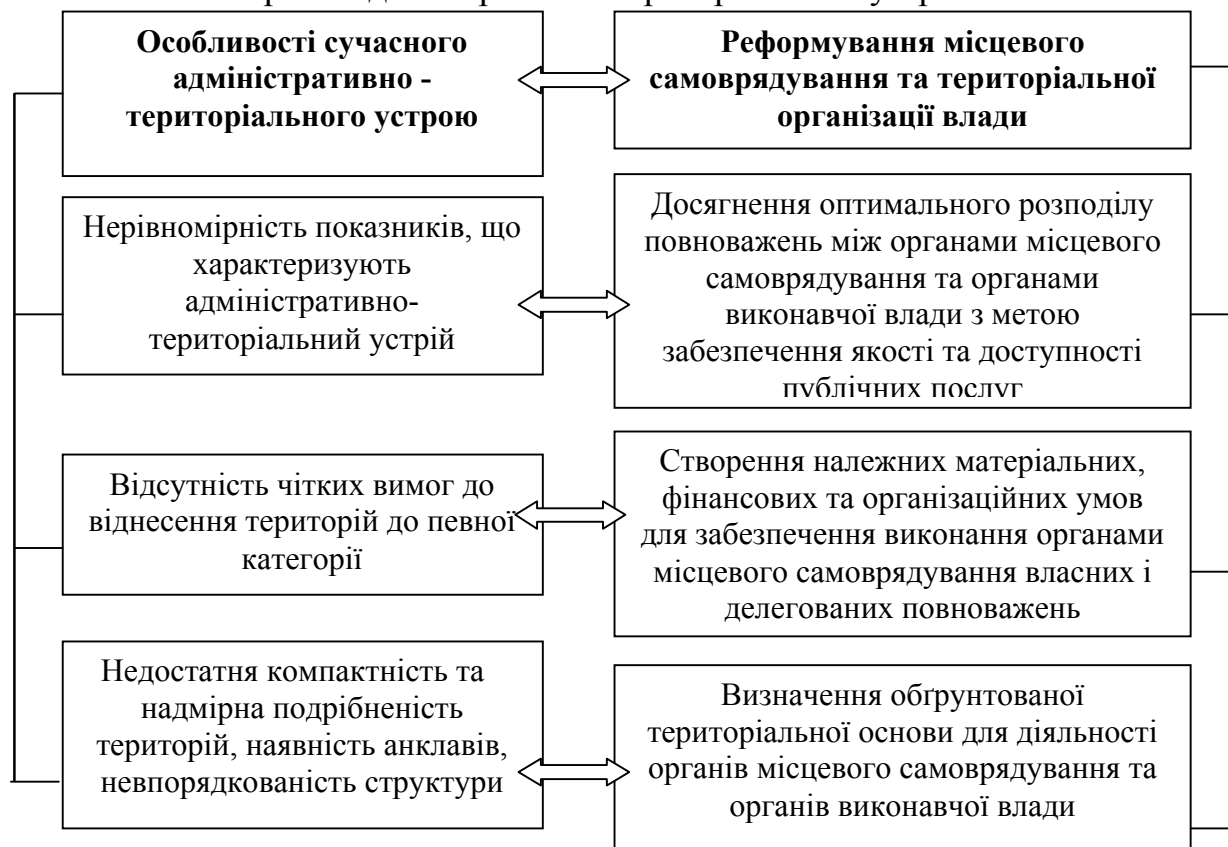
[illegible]

**Особливості сучасного адміністративно - територіального устрою**

**Реформування місцевого самоврядування та територіальної організації влади**

Нерівномірність показників, що характеризують адміністративно-територіальний устрій

Досягнення оптимального розподілу повноважень між органами місцевого самоврядування та органами виконавчої влади з метою забезпечення якості та доступності публічних послуг

Відсутність чітких вимог до віднесення територій до певної категорії

Створення належних матеріальних, фінансових та організаційних умов для забезпечення виконання органами місцевого самоврядування власних і делегованих повноважень

Недостатня компактність та надмірна подрібненість територій, наявність анклавів, невпорядкованість структури

Визначення обґрунтованої територіальної основи для діяльності органів місцевого самоврядування та органів виконавчої влади